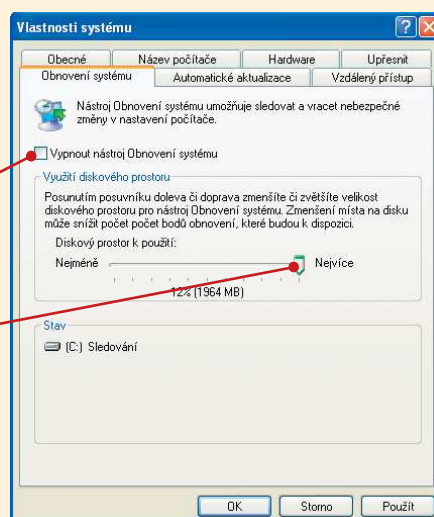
Vlastnosti systému

Obecné | Název počítače | Hardware | Upřesnit
Obnovení systému | Automatické aktualizace | Vzdálený přístup

Nástroj Obnovení systému umožňuje sledovat a vracet nebezpečné změny v nastavení počítače.

Vypnout nástroj Obnovení systému

Využití diskového prostoru

Posunutím posuvníku doleva či doprava zmenšíte či zvětšíte velikost diskového prostoru pro nástroj Obnovení systému. Zmenšení místa na disku může snížit počet bodů obnovení, které budou k dispozici.

Diskový prostor k použití:

Nejméně

Nejvíce

12% (1964 MB)

Stav

(C:) Sledování

OK

Storno

Použít